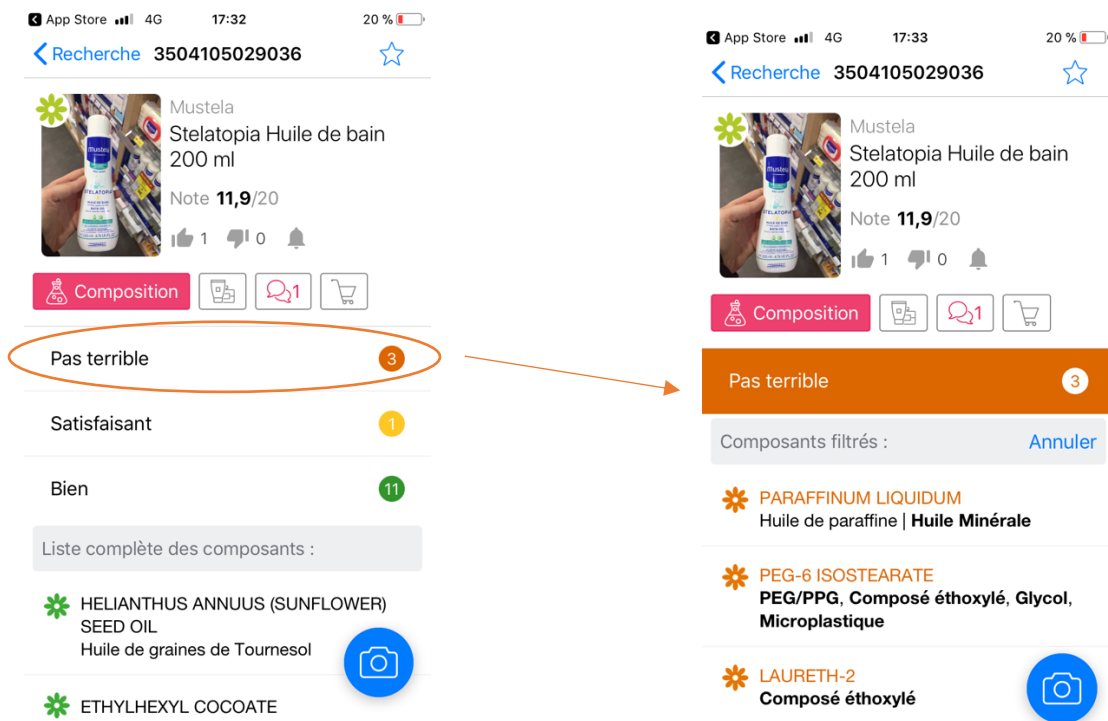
App Store 4G 17:32 20 %

Recherche 3504105029036

Mustela
Stelatopia Huile de bain 200 ml

Note **11,9**/20

1 0

Composition 1

Pas terrible 3

Satisfaisant 1

Bien 11

Liste complète des composants :

HELIANTHUS ANNUUS (SUNFLOWER) SEED OIL
Huile de graines de Tournesol

ETHYLHEXYL COCOATE

App Store 4G 17:33 20 %

Recherche 3504105029036

Mustela
Stelatopia Huile de bain 200 ml

Note **11,9**/20

1 0

Composition 1

Pas terrible 3

Composants filtrés : Annuler

PARAFFINUM LIQUIDUM
Huile de paraffine | **Huile Minérale**

PEG-6 ISOSTEARATE
**PEG/PPG**, **Composé éthoxylé**, **Glycol**, **Microplastique**

LAURETH-2
**Composé éthoxylé**